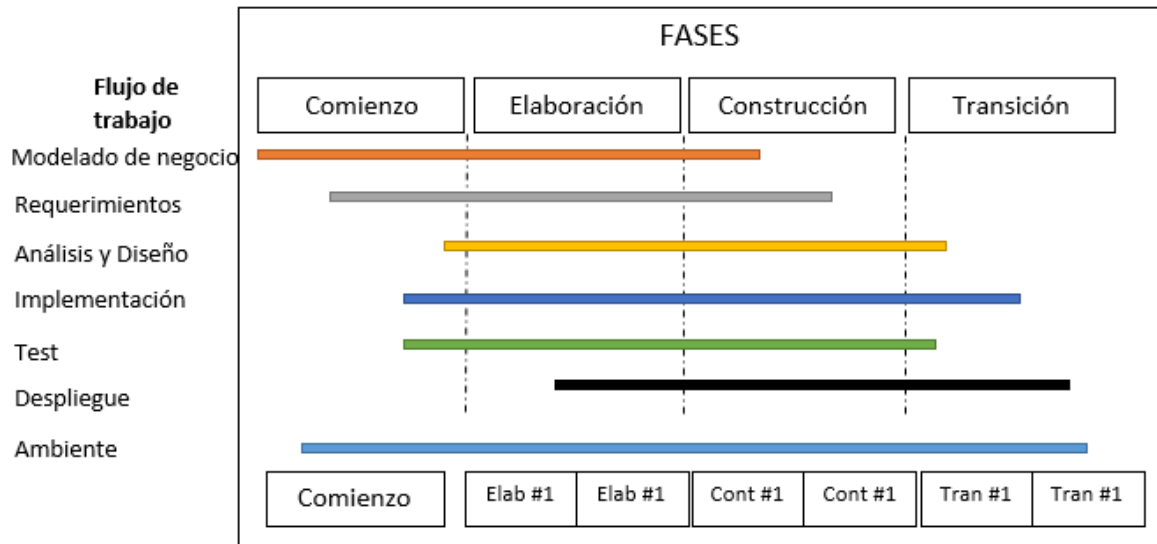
FASES

Flujo de trabajo

| Comienzo | Elaboración | Construcción | Transición |
|---|---|---|---|

Modelado de negocio
Requerimientos
Análisis y Diseño
Implementación
Test
Despliegue
Ambiente

| Comienzo | Elab #1 | Elab #1 | Cont #1 | Cont #1 | Tran #1 | Tran #1 |
|---|---|---|---|---|---|---|